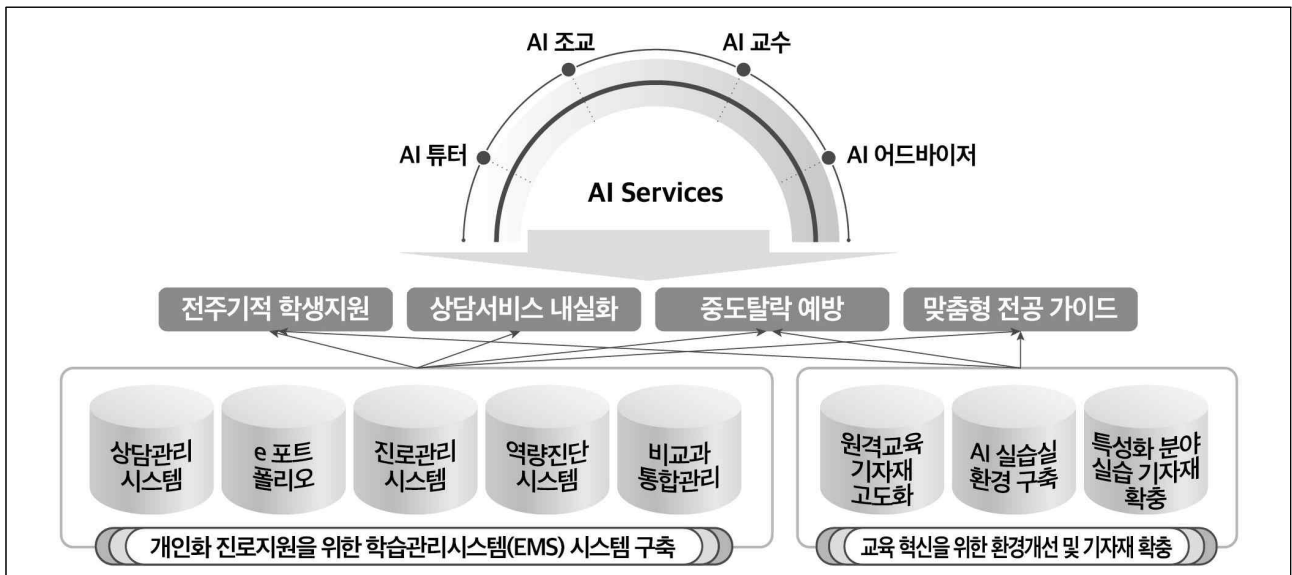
AI 조교

AI 교수

AI 튜터

AI 어드바이저

AI Services

전주기적 학생지원

상담서비스 내실화

중도탈락 예방

맞춤형 전공 가이드

상담관리 시스템

e 포트 폴리오

진로관리 시스템

역량진단 시스템

비교과 통합관리

개인화 진로지원을 위한 학습관리시스템(EMS) 시스템 구축

원격교육 기자재 고도화

AI 실습실 환경 구축

특성화 분야 실습 기자재 확충

교육 혁신을 위한 환경개선 및 기자재 확충